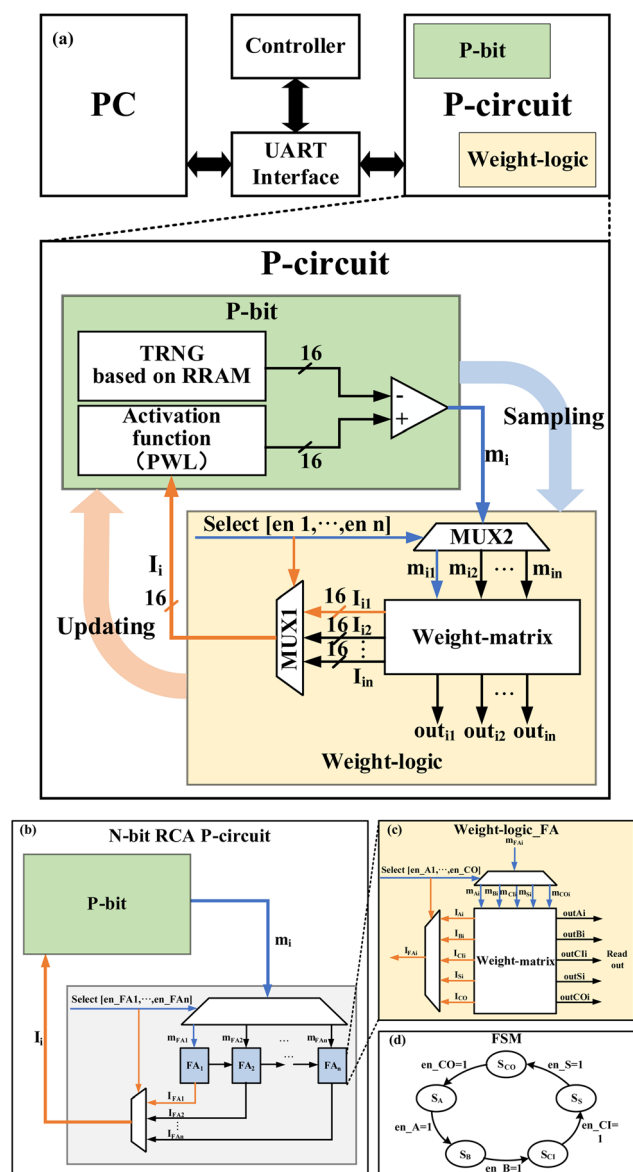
(a)

PC

Controller

UART Interface

P-bit

P-circuit

Weight-logic

P-circuit

P-bit

TRNG based on RRAM

16

Activation function （PWL）

16

-

+

Sampling

$m_i$

Select [en 1,⋯,en n]

MUX2

$m_{i1}$ $m_{i2}$ ⋯ $m_{in}$

$I_i$

16

Updating

MUX1

16 $I_{i1}$

16 $I_{i2}$

16 ⋮

$I_{in}$

Weight-matrix

⋯

$out_{i1}$ $out_{i2}$ $out_{in}$

Weight-logic

(b)

N-bit RCA P-circuit

P-bit

$m_i$

$I_i$

Select [en_FA1,⋯,en_FAn]

$m_{FA1}$ $m_{FA2}$ ⋯ $m_{FAn}$

$FA_1$ $FA_2$ ⋯ $FA_n$

$I_{FA1}$

$I_{FA2}$

⋮

$I_{FAn}$

(c)

Weight-logic_FA

$m_{FAi}$

Select [en_A1,⋯,en_CO]

$m_{Ai}$ $m_{Bi}$ $m_{CIi}$ $m_{Si}$ $m_{COi}$

$I_{Ai}$

$I_{Bi}$

$I_{FAi}$

$I_{CIi}$

$I_{Si}$

$I_{CO}$

Weight-matrix

outAi

outBi

outCIi

outSi

outCOi

Read out

(d)

FSM

en_CO=1

$S_{CO}$

en_S=1

$S_A$

$S_S$

en_A=1

en_CI=1

$S_B$

$S_{CI}$

en_B=1